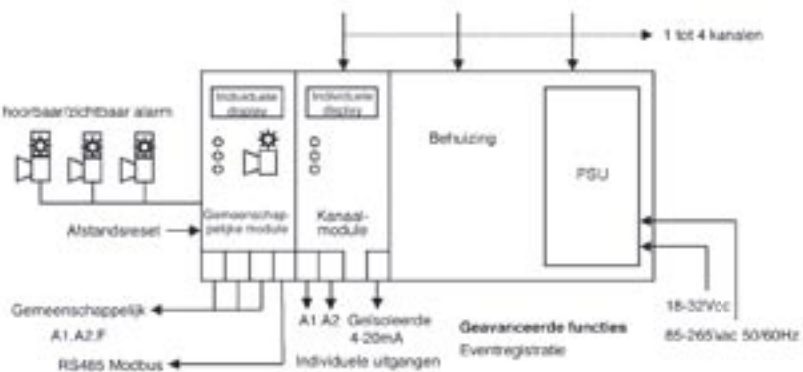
1 tot 4 kanalen

hoorbaar/zichtbaar alarm

Individuele display

Individuele display

Behuizing

PSU

Gemeenschappelijke module

Kanaalmodule

Afstandsreset

Gemeenschappelijk

A1.A2.F

RS485 Modbus

A1 A2

Geïsoleerde 4-20mA

Individuele uitgangen

Geavanceerde functies

Eventregistratie

18-32Vcc

85-265Vac 50/60Hz